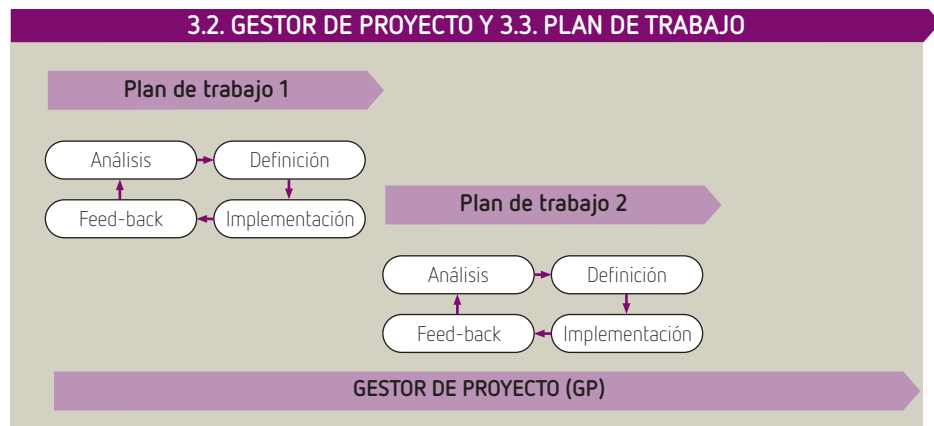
3.2. GESTOR DE PROYECTO Y 3.3. PLAN DE TRABAJO

Plan de trabajo 1

Análisis
Definición
Feed-back
Implementación

Plan de trabajo 2

Análisis
Definición
Feed-back
Implementación

GESTOR DE PROYECTO (GP)